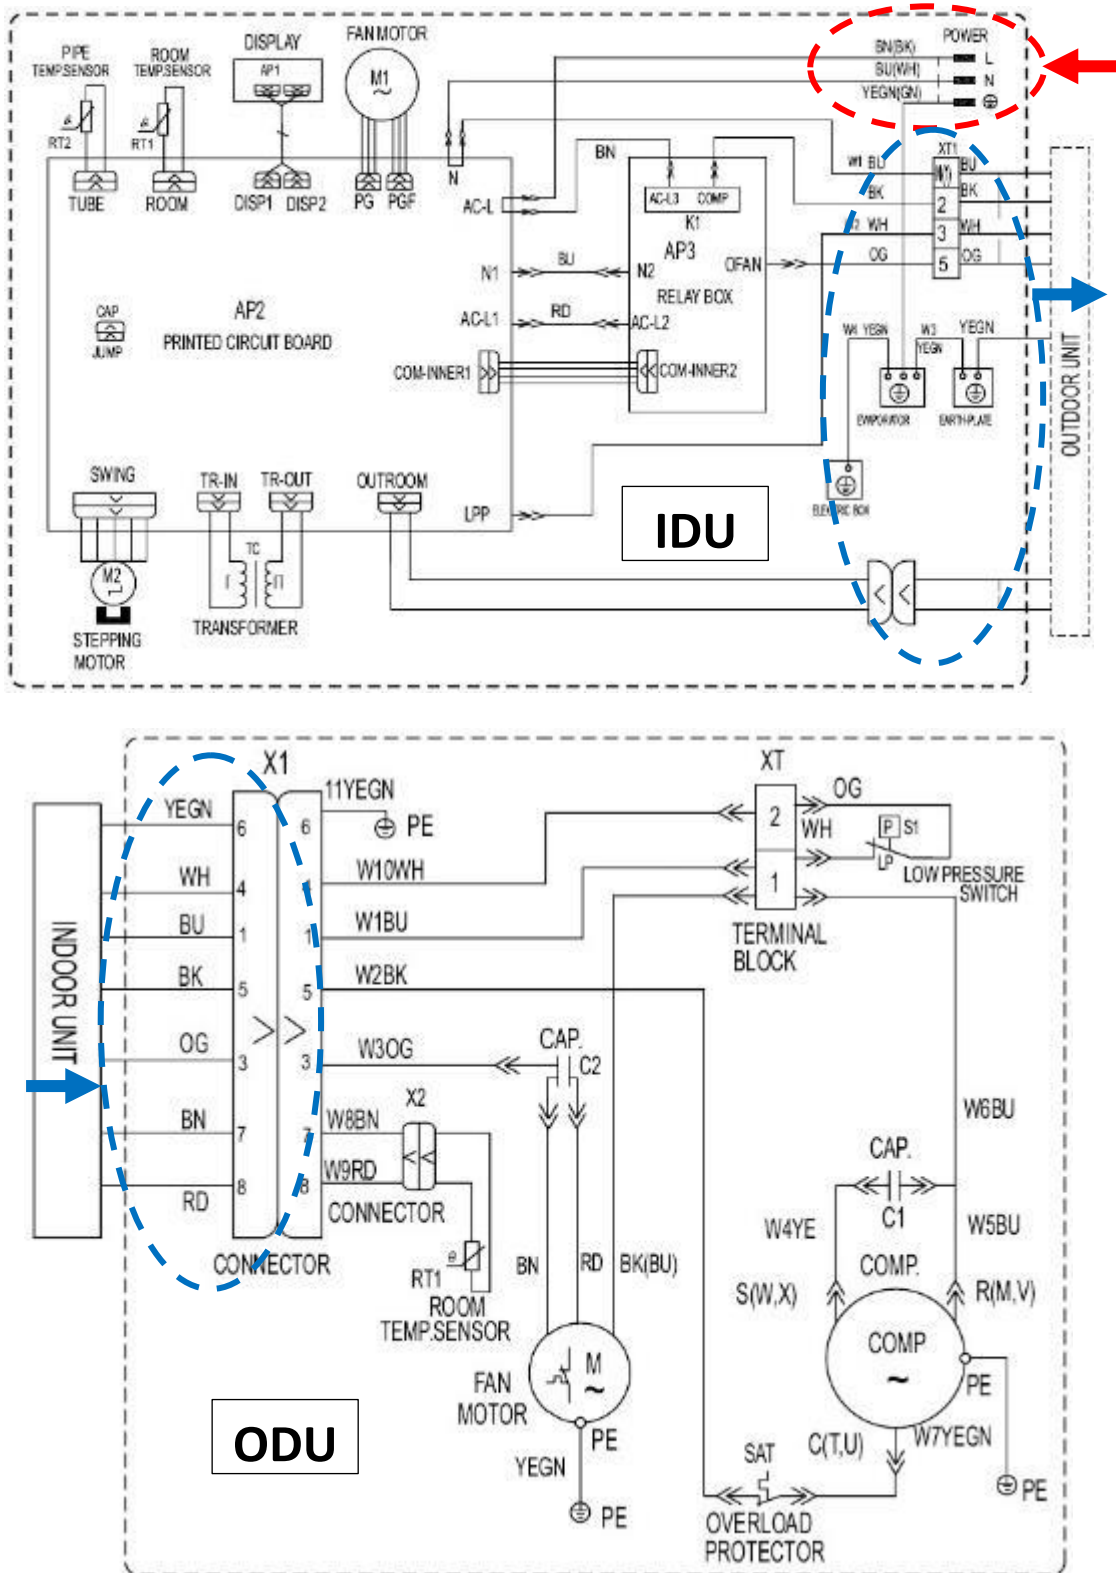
PIPE TEMP.SENSOR
ROOM TEMP.SENSOR
DISPLAY
AP1
FAN MOTOR
M1
POWER
BN(BK)
BU(WH)
YEGN(GN)
L
N
RT2
RT1
TUBE
ROOM
DISP1
DISP2
PG
PGF
N
AC-L
BN
AC-L3
COMP
K1
AP3
XT1
W1 BU
BU
BK
BK
W2 WH
WH
OG
OG
1
2
3
5
N1
BU
N2
OFAN
RELAY BOX
AC-L1
RD
AC-L2
CAP
JUMP
AP2
PRINTED CIRCUIT BOARD
COM-INNER1
COM-INNER2
W4 YEGN
W3 YEGN
YEGN
EVAPORATOR
EARTH-PLATE
ELECTRIC BOX
OUTDOOR UNIT
SWING
TR-IN
TR-OUT
OUTROOM
LPP
TC
M2
STEPPING MOTOR
TRANSFORMER
IDU

X1
11YEGN
PE
XT
OG
2
WH
P
S1
LP
LOW PRESSURE SWITCH
1
TERMINAL BLOCK
YEGN
6
6
WH
4
4
W10WH
BU
1
1
W1BU
BK
5
5
W2BK
OG
3
3
W3OG
CAP.
C2
INDOOR UNIT
BN
7
7
W8BN
X2
W6BU
RD
8
8
W9RD
CONNECTOR
CAP.
C1
W4YE
W5BU
CONNECTOR
RT1
BN
RD
BK(BU)
COMP.
S(W,X)
R(M,V)
ROOM TEMP.SENSOR
COMP
~
FAN MOTOR
M
~
PE
PE
ODU
YEGN
SAT
C(T,U)
W7YEGN
PE
PE
OVERLOAD PROTECTOR